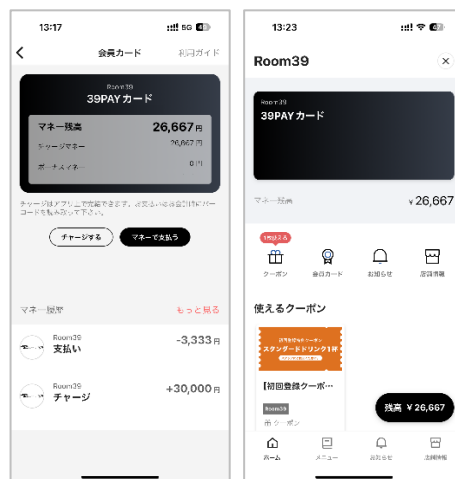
13:17
5G

会員カード
利用ガイド

Room39
39PAYカード

マネー残高
26,667円
チャージマネー
26,667円
ボーナスマネー
0円

チャージはアプリ上で完結できます。お支払いは会計時にバーコードを読み取って下さい。

チャージする
マネーで支払う

マネー履歴
もっと見る

Room39
支払い
-3,333円

Room39
チャージ
+30,000円

13:23

Room39

Room39
39PAYカード

マネー残高
¥26,667

1枚使える
クーポン
会員カード
お知らせ
店舗情報

使えるクーポン

初回登録限定クーポン
スタンダードドリンク1杯
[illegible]

【初回登録クーポ…
Room39
クーポン

残高 ¥26,667

ホーム
メニュー
お知らせ
店舗情報